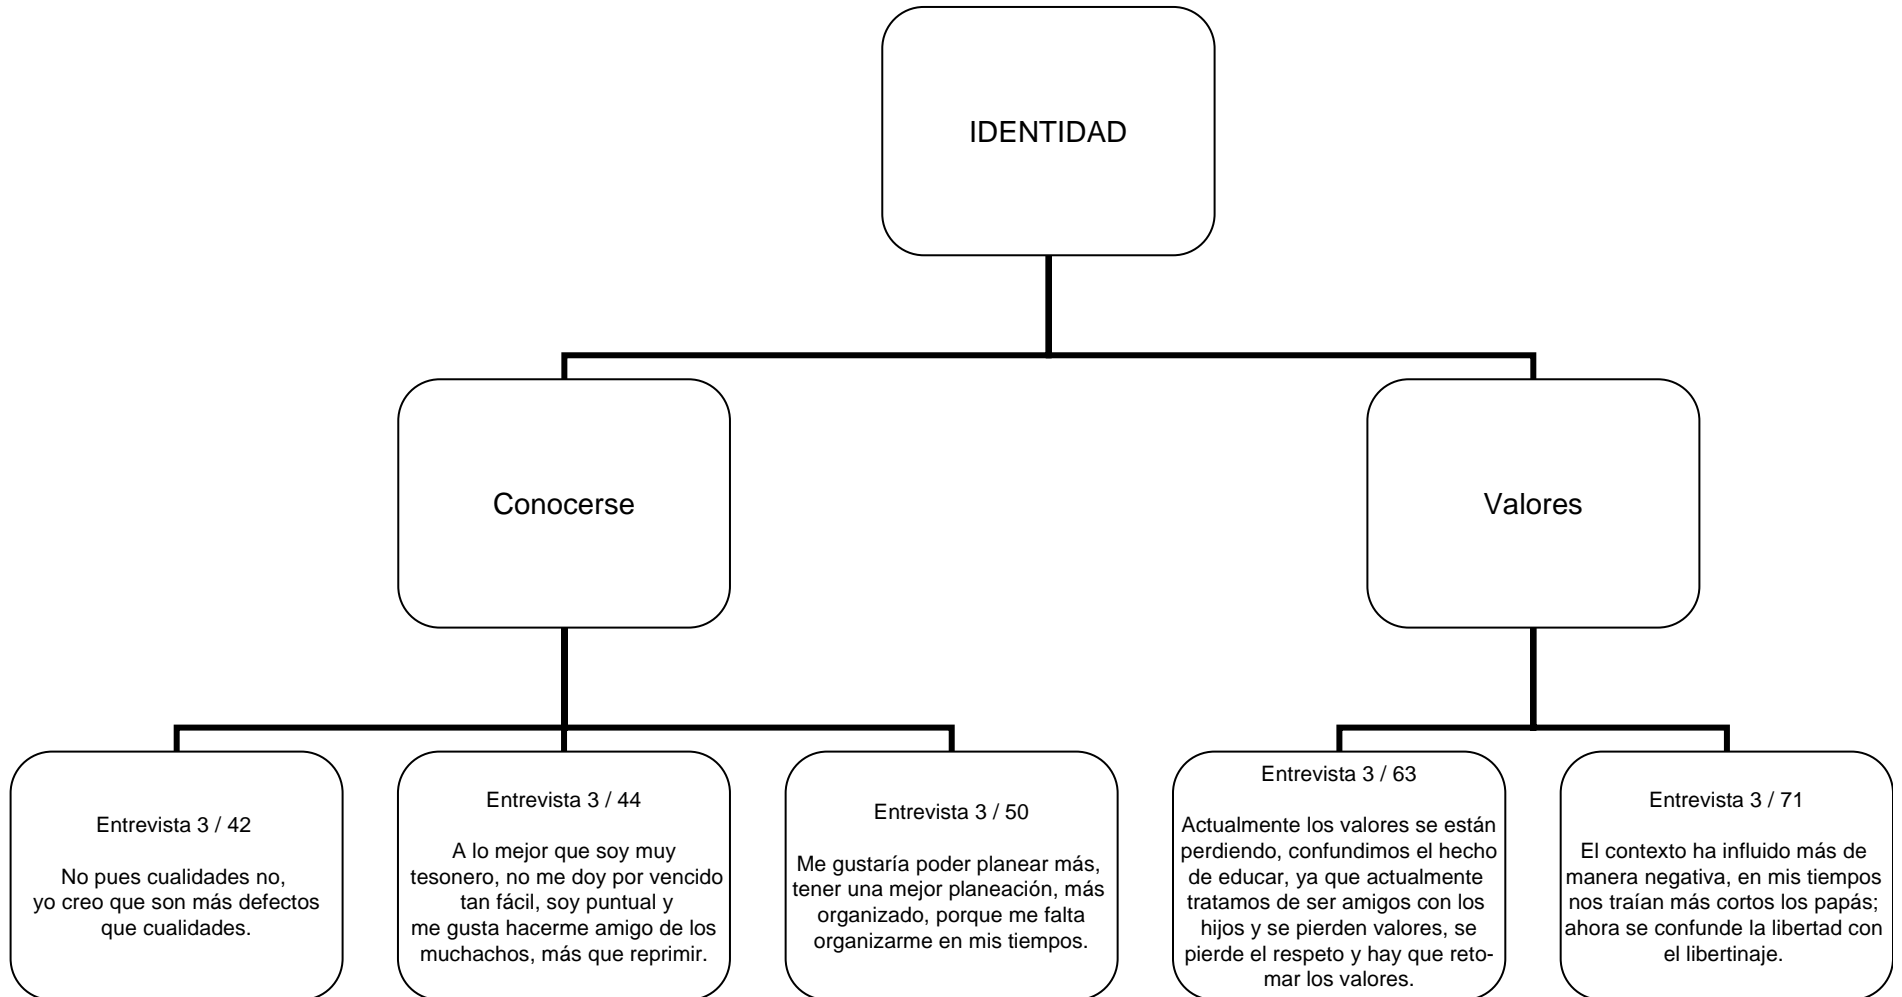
IDENTIDAD

Conocerse

Valores

Entrevista 3 / 42

No pues cualidades no, yo creo que son más defectos que cualidades.

Entrevista 3 / 44

A lo mejor que soy muy tesonero, no me doy por vencido tan fácil, soy puntual y me gusta hacerme amigo de los muchachos, más que reprimir.

Entrevista 3 / 50

Me gustaría poder planear más, tener una mejor planeación, más organizado, porque me falta organizarme en mis tiempos.

Entrevista 3 / 63

Actualmente los valores se están perdiendo, confundimos el hecho de educar, ya que actualmente tratamos de ser amigos con los hijos y se pierden valores, se pierde el respeto y hay que retomar los valores.

Entrevista 3 / 71

El contexto ha influido más de manera negativa, en mis tiempos nos traían más cortos los papás; ahora se confunde la libertad con el libertinaje.